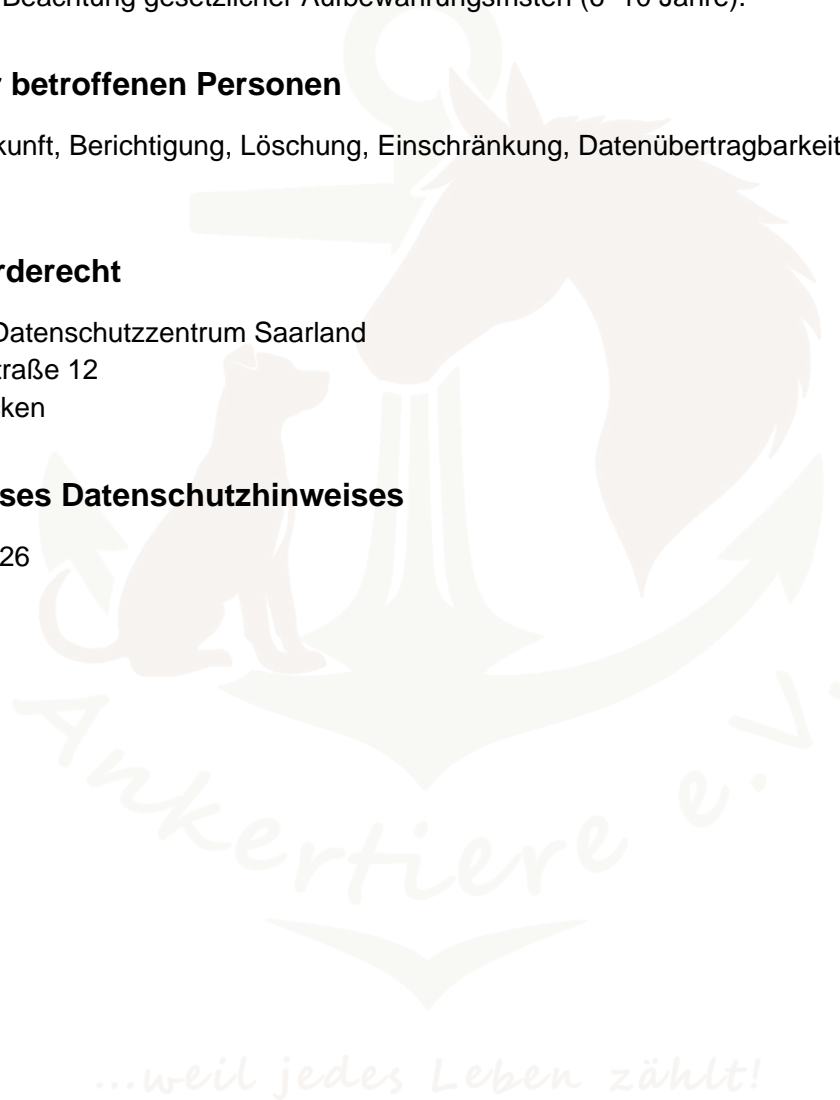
Beachtung gesetzlicher Aufbewahrungsfristen (6–10 Jahre).

r betroffenen Personen

kunft, Berichtigung, Löschung, Einschränkung, Datenübertragbarkeit

rderecht

Datenschutzzentrum Saarland
traße 12
ken

ses Datenschutzhinweises

26

Ankertiere e.V.

...weil jedes Leben zählt!